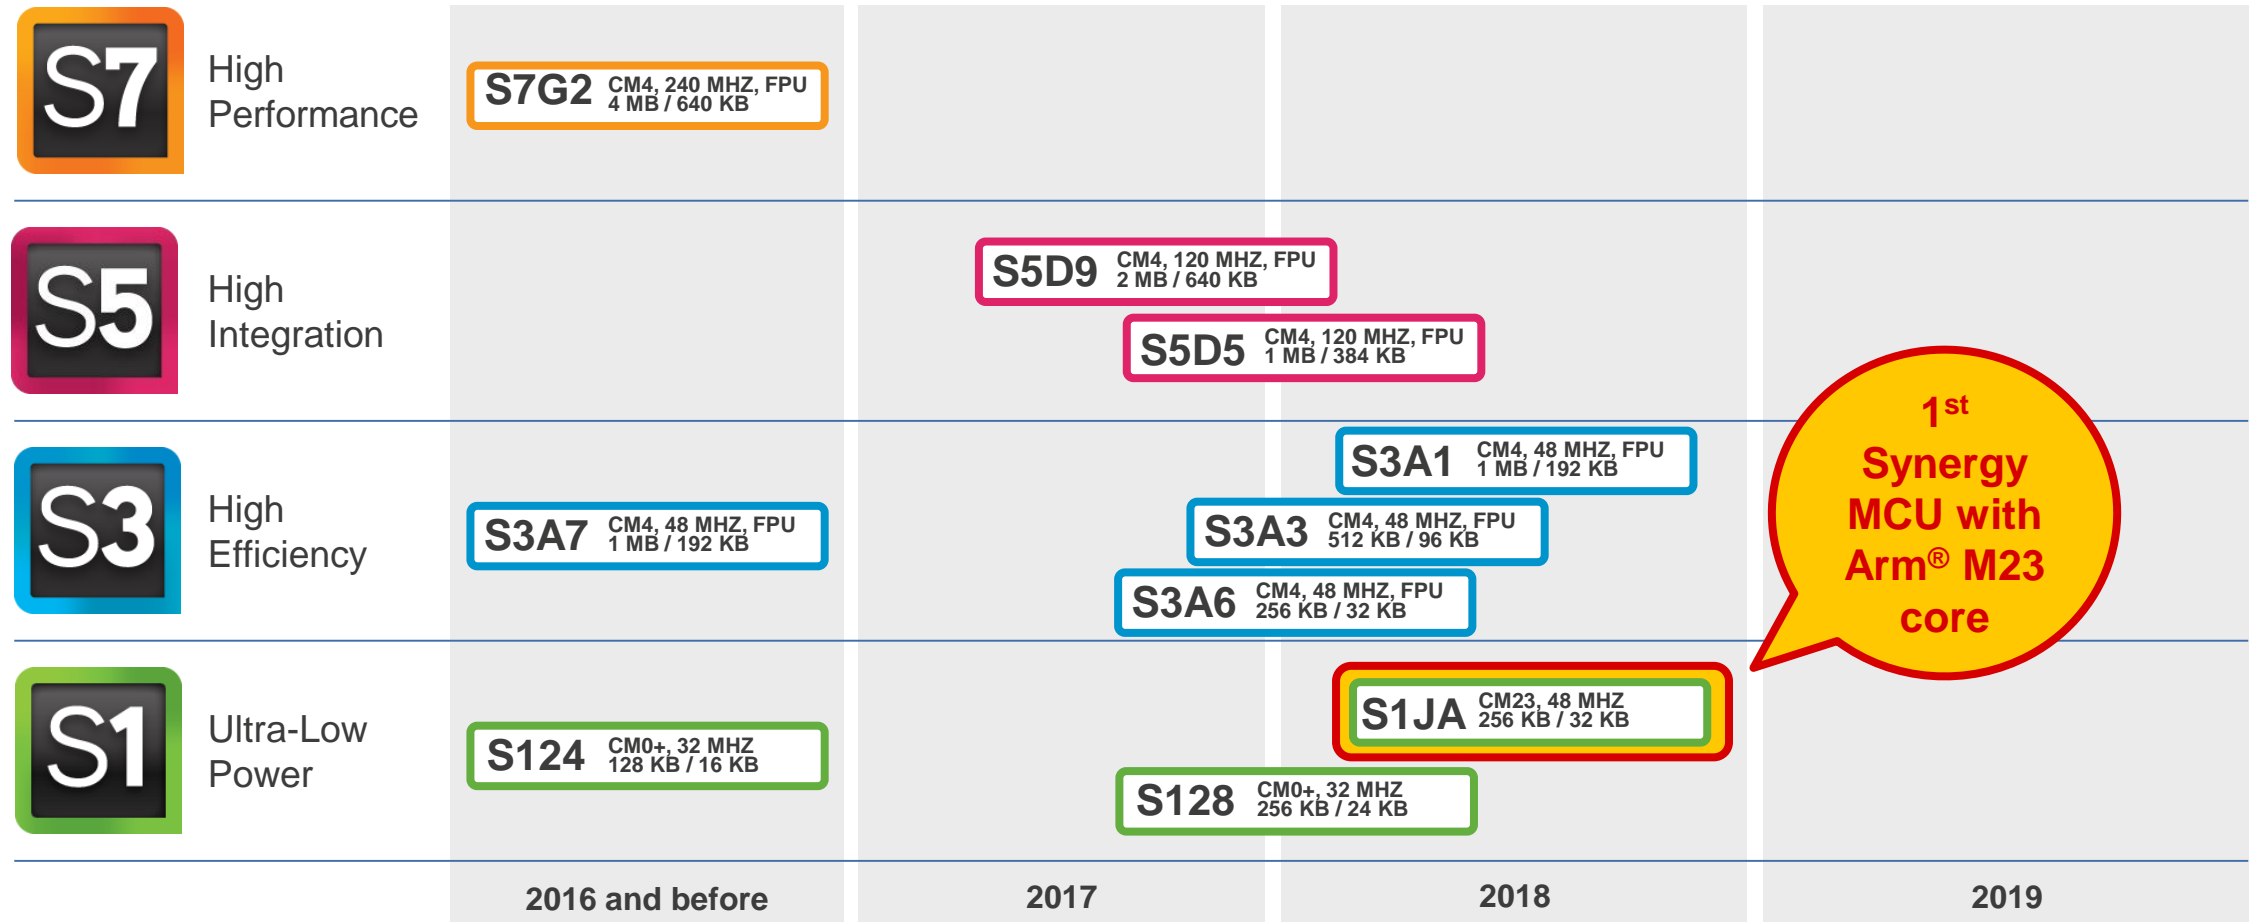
S7 High Performance

S7G2 CM4, 240 MHZ, FPU 4 MB / 640 KB

S5 High Integration

S5D9 CM4, 120 MHZ, FPU 2 MB / 640 KB

S5D5 CM4, 120 MHZ, FPU 1 MB / 384 KB

S3 High Efficiency

S3A1 CM4, 48 MHZ, FPU 1 MB / 192 KB

S3A7 CM4, 48 MHZ, FPU 1 MB / 192 KB

S3A3 CM4, 48 MHZ, FPU 512 KB / 96 KB

S3A6 CM4, 48 MHZ, FPU 256 KB / 32 KB

$1^{st}$ Synergy MCU with Arm® M23 core

S1 Ultra-Low Power

S1JA CM23, 48 MHZ 256 KB / 32 KB

S124 CM0+, 32 MHZ 128 KB / 16 KB

S128 CM0+, 32 MHZ 256 KB / 24 KB

2016 and before

2017

2018

2019